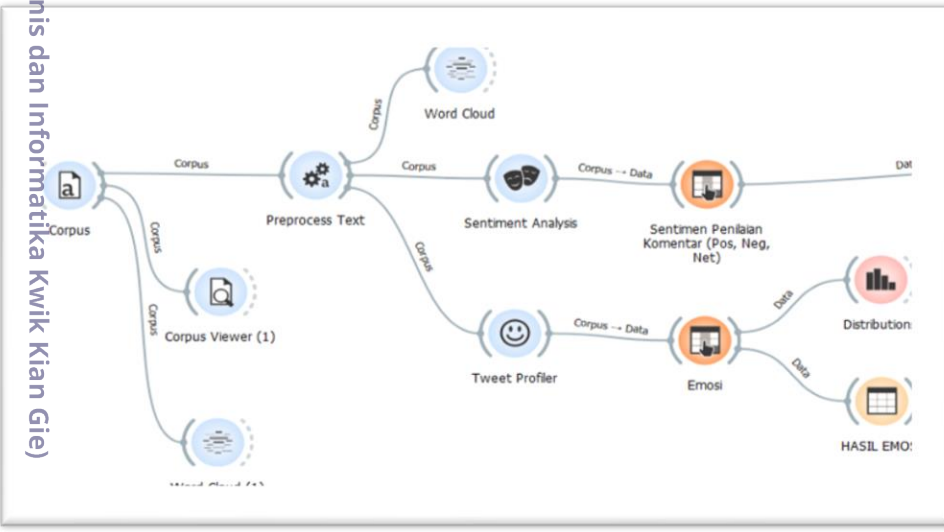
nis dan Informatika Kwik Kian Gie)

Corpus

Corpus

Corpus

Corpus

Word Cloud

Corpus

Preprocess Text

Corpus

Sentiment Analysis

Corpus → Data

Sentimen Penilaian Komentar (Pos, Neg, Net)

Dat

Corpus

Corpus Viewer (1)

Corpus

Tweet Profiler

Corpus → Data

Emosi

Data

Distributions

Data

HASIL EMOS

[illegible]